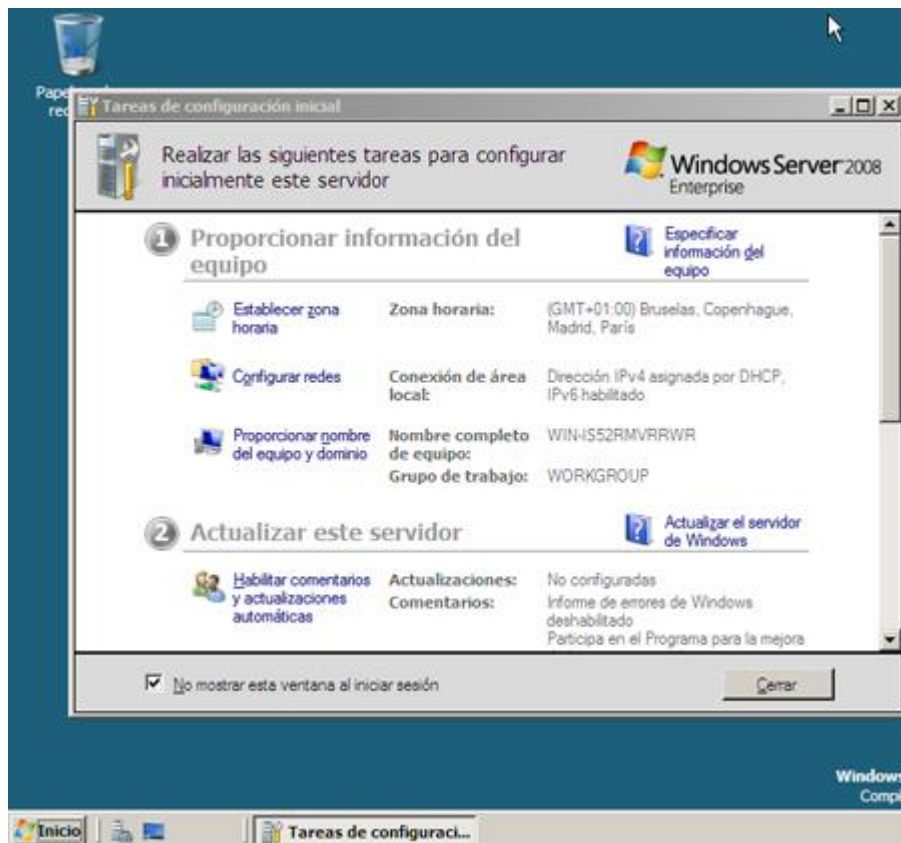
Pape rec

Tareas de configuración inicial

Realizar las siguientes tareas para configurar inicialmente este servidor

Windows Server 2008 Enterprise

1 Proporcionar información del equipo

Especificar información del equipo

Establecer zona horaria | Zona horaria: | (GMT+01:00) Bruselas, Copenhague, Madrid, París

Configurar redes | Conexión de área local: | Dirección IPv4 asignada por DHCP, IPv6 habilitado

Proporcionar nombre del equipo y dominio | Nombre completo de equipo: | WIN-IS52RMVRRWR
Grupo de trabajo: | WORKGROUP

2 Actualizar este servidor

Actualizar el servidor de Windows

Habilitar comentarios y actualizaciones automáticas | Actualizaciones: | No configuradas
Comentarios: | Informe de errores de Windows deshabilitado
Participa en el Programa para la mejora

No mostrar esta ventana al iniciar sesión

Cerrar

Window
Comp

Inicio

Tareas de configuraci...